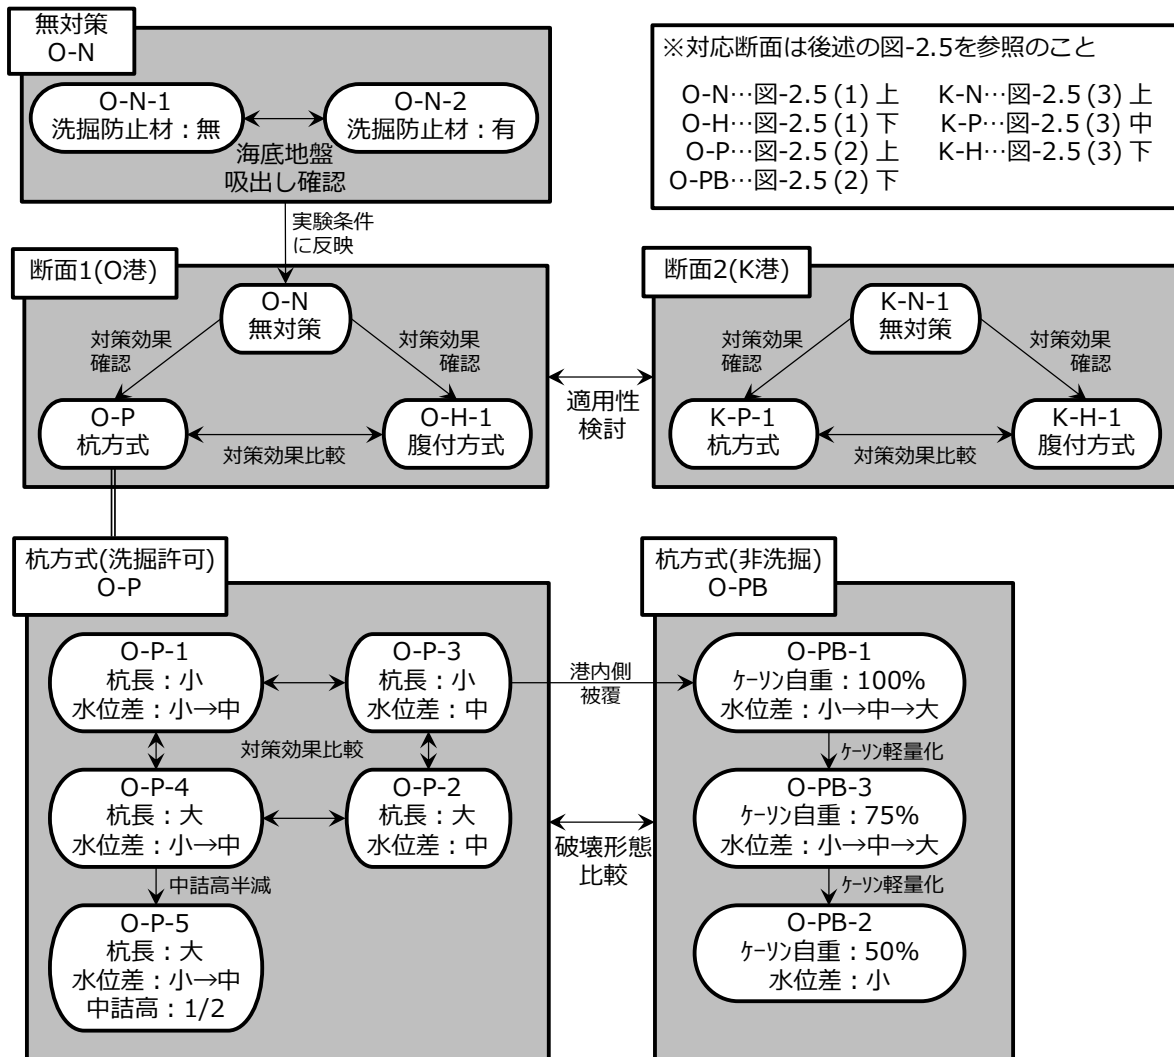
無対策
O-N

O-N-1
洗掘防止材：無

O-N-2
洗掘防止材：有

海底地盤
吸出し確認

※対応断面は後述の図-2.5を参照のこと

O-N…図-2.5 (1) 上
O-H…図-2.5 (1) 下
O-P…図-2.5 (2) 上
O-PB…図-2.5 (2) 下

K-N…図-2.5 (3) 上
K-P…図-2.5 (3) 中
K-H…図-2.5 (3) 下

実験条件
に反映

断面1(O港)

O-N
無対策

対策効果
確認

対策効果
確認

O-P
杭方式

O-H-1
腹付方式

対策効果比較

適用性
検討

断面2(K港)

K-N-1
無対策

対策効果
確認

対策効果
確認

K-P-1
杭方式

K-H-1
腹付方式

対策効果比較

杭方式(洗掘許可)
O-P

O-P-1
杭長：小
水位差：小→中

O-P-3
杭長：小
水位差：中

対策効果比較

O-P-4
杭長：大
水位差：小→中

O-P-2
杭長：大
水位差：中

中詰高半減

O-P-5
杭長：大
水位差：小→中
中詰高：1/2

港内側
被覆

破壊形態
比較

杭方式(非洗掘)
O-PB

O-PB-1
ケーソン自重：100%
水位差：小→中→大

ケーソン軽量化

O-PB-3
ケーソン自重：75%
水位差：小→中→大

ケーソン軽量化

O-PB-2
ケーソン自重：50%
水位差：小